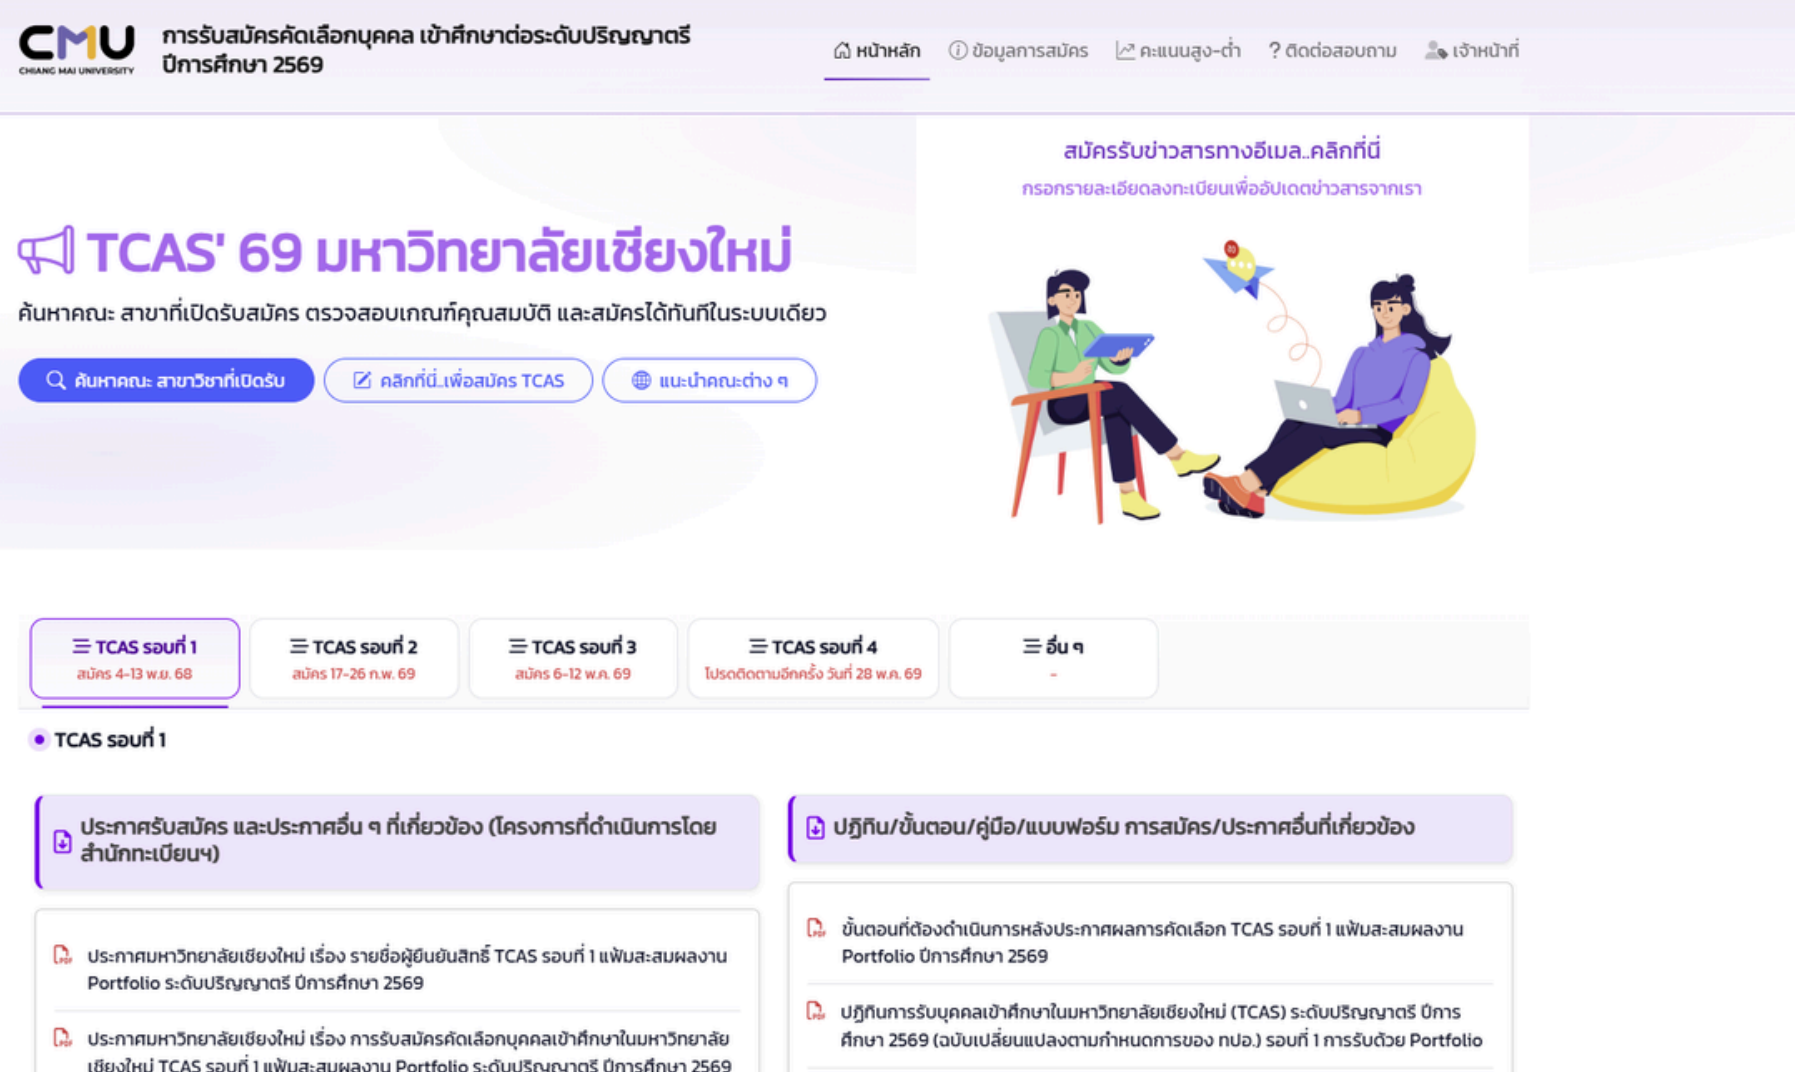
CMU
CHIANG MAI UNIVERSITY

การรับสมัครคัดเลือกบุคคล เข้าศึกษาต่อระดับปริญญาตรี ปีการศึกษา 2569

หน้าหลัก ข้อมูลการสมัคร คะแนนสูง-ต่ำ ? ติดต่อสอบถาม เจ้าหน้าที่

สมัครรับข่าวสารทางอีเมล..คลิกที่นี่
กรอกรายละเอียดลงทะเบียนเพื่ออัปเดตข่าวสารจากเรา

TCAS' 69 มหาวิทยาลัยเชียงใหม่

ค้นหาคณะ สาขาที่เปิดรับสมัคร ตรวจสอบเกณฑ์คุณสมบัติ และสมัครได้ทันทีในระบบเดียว

ค้นหาคณะ สาขาวิชาที่เปิดรับ
คลิกที่นี่..เพื่อสมัคร TCAS
แนะนำคณะต่าง ๆ

| TCAS รอบที่ 1 สมัคร 4-13 พ.ย. 68 | TCAS รอบที่ 2 สมัคร 17-26 ก.พ. 69 | TCAS รอบที่ 3 สมัคร 6-12 พ.ค. 69 | TCAS รอบที่ 4 โปรดติดตามอีกครั้ง วันที่ 28 พ.ค. 69 | อื่น ๆ - |
|---|---|---|---|---|

TCAS รอบที่ 1

ประกาศรับสมัคร และประกาศอื่น ๆ ที่เกี่ยวข้อง (โครงการที่ดำเนินการโดยสำนักทะเบียนฯ)

ประกาศมหาวิทยาลัยเชียงใหม่ เรื่อง รายชื่อผู้ยืนยันสิทธิ์ TCAS รอบที่ 1 แฟ้มสะสมผลงาน Portfolio ระดับปริญญาตรี ปีการศึกษา 2569

ประกาศมหาวิทยาลัยเชียงใหม่ เรื่อง การรับสมัครคัดเลือกบุคคลเข้าศึกษาในมหาวิทยาลัยเชียงใหม่ TCAS รอบที่ 1 แฟ้มสะสมผลงาน Portfolio ระดับปริญญาตรี ปีการศึกษา 2569

ปฏิทิน/ขั้นตอน/คู่มือ/แบบฟอร์ม การสมัคร/ประกาศอื่นที่เกี่ยวข้อง

ขั้นตอนที่ต้องดำเนินการหลังประกาศผลการคัดเลือก TCAS รอบที่ 1 แฟ้มสะสมผลงาน Portfolio ปีการศึกษา 2569

ปฏิทินการรับบุคคลเข้าศึกษาในมหาวิทยาลัยเชียงใหม่ (TCAS) ระดับปริญญาตรี ปีการศึกษา 2569 (ฉบับเปลี่ยนแปลงตามกำหนดการของ ทปอ.) รอบที่ 1 การรับด้วย Portfolio